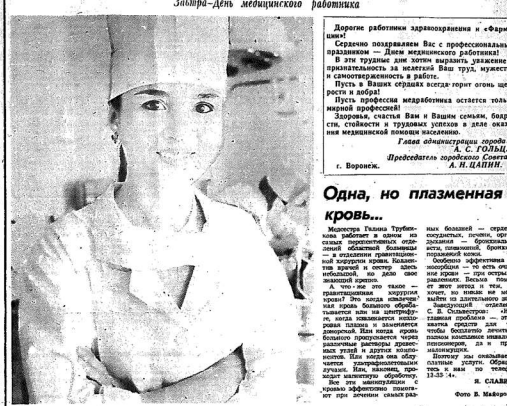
Завтра—День медицинского работника

Дорогие работники здравоохранения и «Фарм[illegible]ции»!

Сердечно поздравляем Вас с профессиональ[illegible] праздником — Днем медицинского работника!

В эти трудные дни хотим выразить уважение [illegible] признательность за нелегкий Ваш труд, мужест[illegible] и самоотверженность в работе.

Пусть в Ваших сердцах всегда горит огонь ще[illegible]рости и добра!

Пусть профессия медработника остается толь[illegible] мирной профессией!

Здоровья, счастья Вам и Вашим семьям, бодр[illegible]сти, стойкости и трудовых успехов в деле охра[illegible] ния медицинской помощи населению.

Глава администрации города
А. С. ГОЛЬЦ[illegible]
Председатель городского Совета
А. Н. ЦАПИН.

г. Воронеж.

Одна, но плазменная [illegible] кровь...

Медсестра Галина Трубни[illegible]кова работает в одном из самых перспективных отделений областной больницы — в отделении гравитационной хирургии крови. Коллектив врачей и сестер здесь небольшой, но дело свое знающий крепко.

А что же это такое — гравитационная хирургия крови? Это когда извлеченная кровь больного обрабатывается или на центрифуге, когда извлекается плазма, или она ирригирует и заменяется донорской. Или когда кровь больного пропускается через различные растворы длинных углей и других компонентов. Или когда она облучается ультрафиолетовыми лучами. Или, наконец, проходит магнитную обработку.

Все эти манипуляции с кровью эффективно помогают при лечении самых раз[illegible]ных болезней — серде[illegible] сосудистых, печени, орг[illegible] дыхания — бронхиаль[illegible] астм, пневмоний, бронхи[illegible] поражений кожи.

Особенно эффективна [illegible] сорбция — то есть оч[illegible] ние крови — при остры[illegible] ражениях. Весьма поп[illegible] от этот метод и тех, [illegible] хочет, во имя же в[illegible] выйти из длительного за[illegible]

Заведующий отделе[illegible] С. В. Сильвестров: «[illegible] главная проблема — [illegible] хватка средств для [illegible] чтобы бесплатно лечит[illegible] пенсионеров, да и тр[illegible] малоимущих.

Поэтому мы оказыва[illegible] платные услуги. Обр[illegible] тесь к нам по теле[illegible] 13-35-4».

Я. СЛАВИ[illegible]

Фото В. Майоро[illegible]